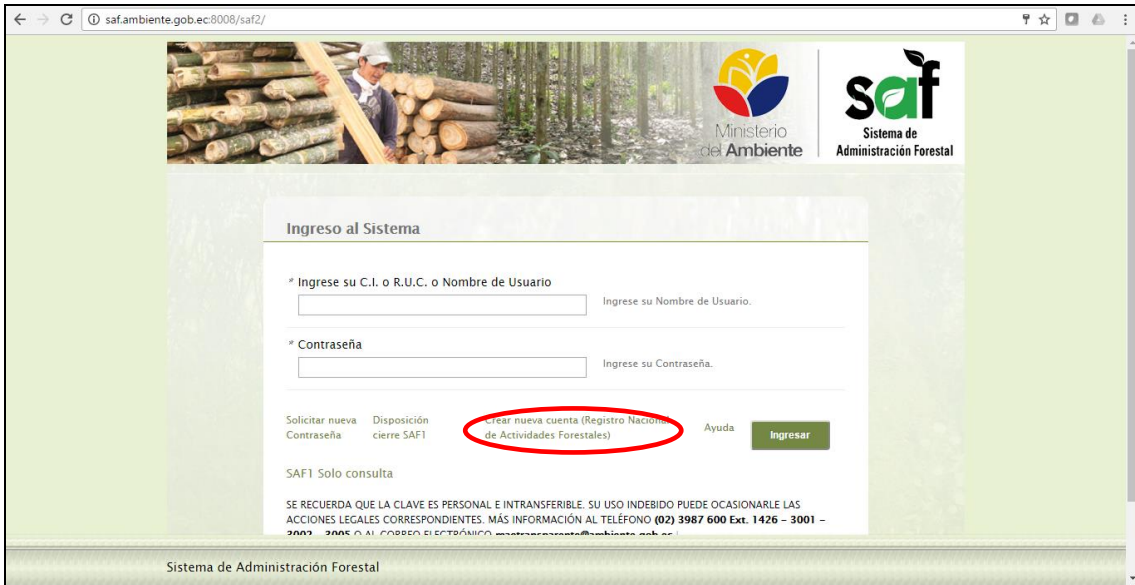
saf.ambiente.gob.ec:8008/saf2/

Ministerio del Ambiente

saf
Sistema de Administración Forestal

Ingreso al Sistema

* Ingrese su C.I. o R.U.C. o Nombre de Usuario

Ingrese su Nombre de Usuario.

* Contraseña

Ingrese su Contraseña.

Solicitar nueva Contraseña

Disposición cierre SAF1

Crear nueva cuenta (Registro Nacional de Actividades Forestales)

Ayuda

Ingresar

SAF1 Solo consulta

SE RECUERDA QUE LA CLAVE ES PERSONAL E INTRANSFERIBLE. SU USO INDEBIDO PUEDE OCASIONARLE LAS ACCIONES LEGALES CORRESPONDIENTES. MÁS INFORMACIÓN AL TELÉFONO (02) 3987 600 Ext. 1426 – 3001 – 3002 – 3005 O AL CORREO ELECTRÓNICO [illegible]

Sistema de Administración Forestal